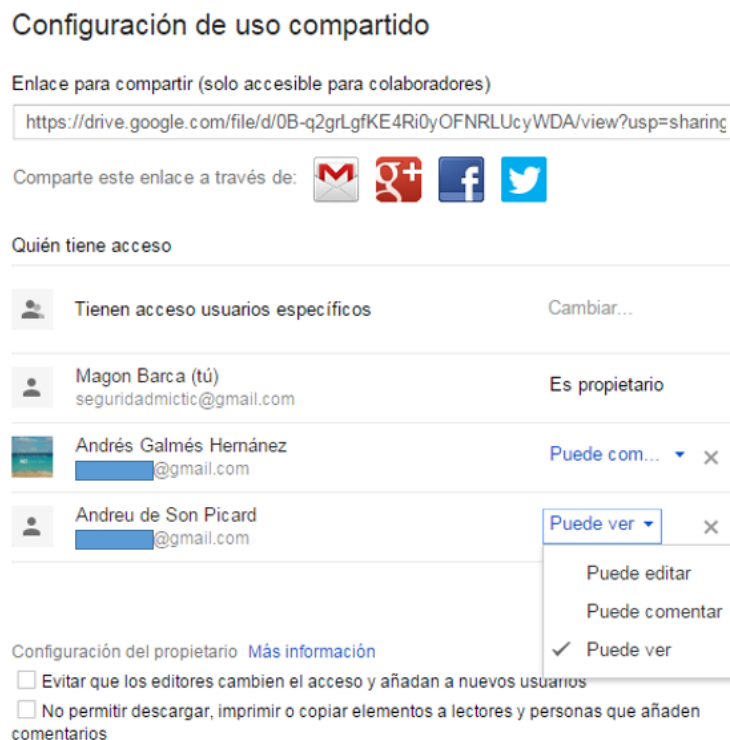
Configuración de uso compartido

Enlace para compartir (solo accesible para colaboradores)

https://drive.google.com/file/d/0B-q2grLgfKE4Ri0yOFNRLUcyWDA/view?usp=sharing

Comparte este enlace a través de:

Quién tiene acceso

Tienen acceso usuarios específicos

Cambiar...

Magon Barca (tú)
seguridadmictic@gmail.com

Es propietario

Andrés Galmés Hernández
@gmail.com

Puede com...

Andreu de Son Picard
@gmail.com

Puede ver

Puede editar

Puede comentar

Puede ver

Configuración del propietario Más información

Evitar que los editores cambien el acceso y añadan a nuevos usuarios

No permitir descargar, imprimir o copiar elementos a lectores y personas que añaden comentarios